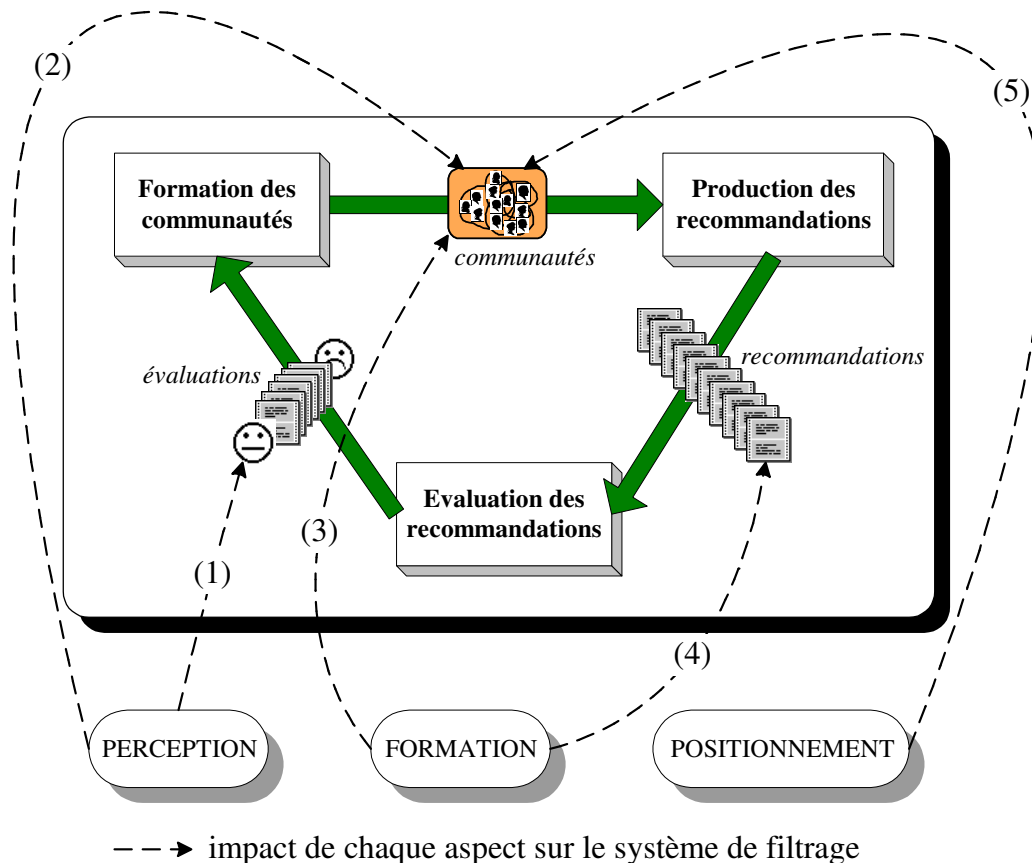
(2)

(5)

Formation des communautés

communautés

Production des recommandations

évaluations

recommandations

Evaluation des recommandations

(3)

(1)

(4)

PERCEPTION

FORMATION

POSITIONNEMENT

impact de chaque aspect sur le système de filtrage